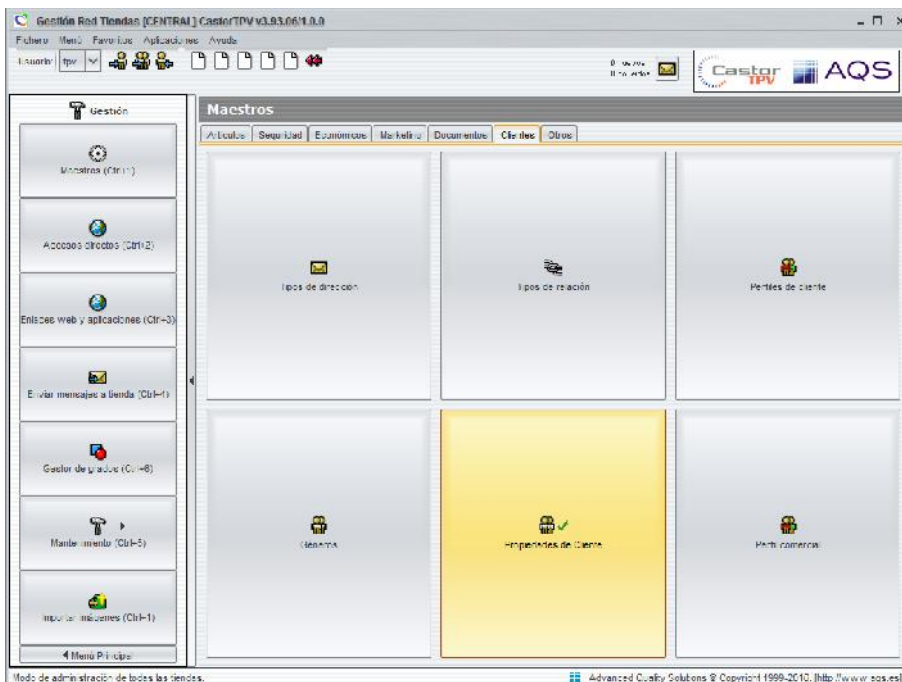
Gestión Red Tiendas [CENTRAL] CastorTPV v3.93.06/1.0.0

Fichero Menú Favoritos Aplicaciones Ayuda

Usuario tpv

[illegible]

Castor TPV AQS

Gestión

Maestros (Ctrl+1)

Accesos directos (Ctrl+2)

Enlaces web y aplicaciones (Ctrl+3)

Enviar mensajes a tienda (Ctrl+4)

Gestor de grados (Ctrl+6)

Mantenimiento (Ctrl+5)

Importar imágenes (Ctrl+1)

Menú Principal

Maestros

Artículos | Seguridad | Económicos | Marketing | Documentos | Clientes | Otros

Tipos de dirección

Tipos de relación

Perfiles de cliente

Géneros

Propiedades de Cliente

Perfil comercial

Modo de administración de todas las tiendas.

Advanced Quality Solutions © Copyright 1999-2010. [http://www.aqs.es]